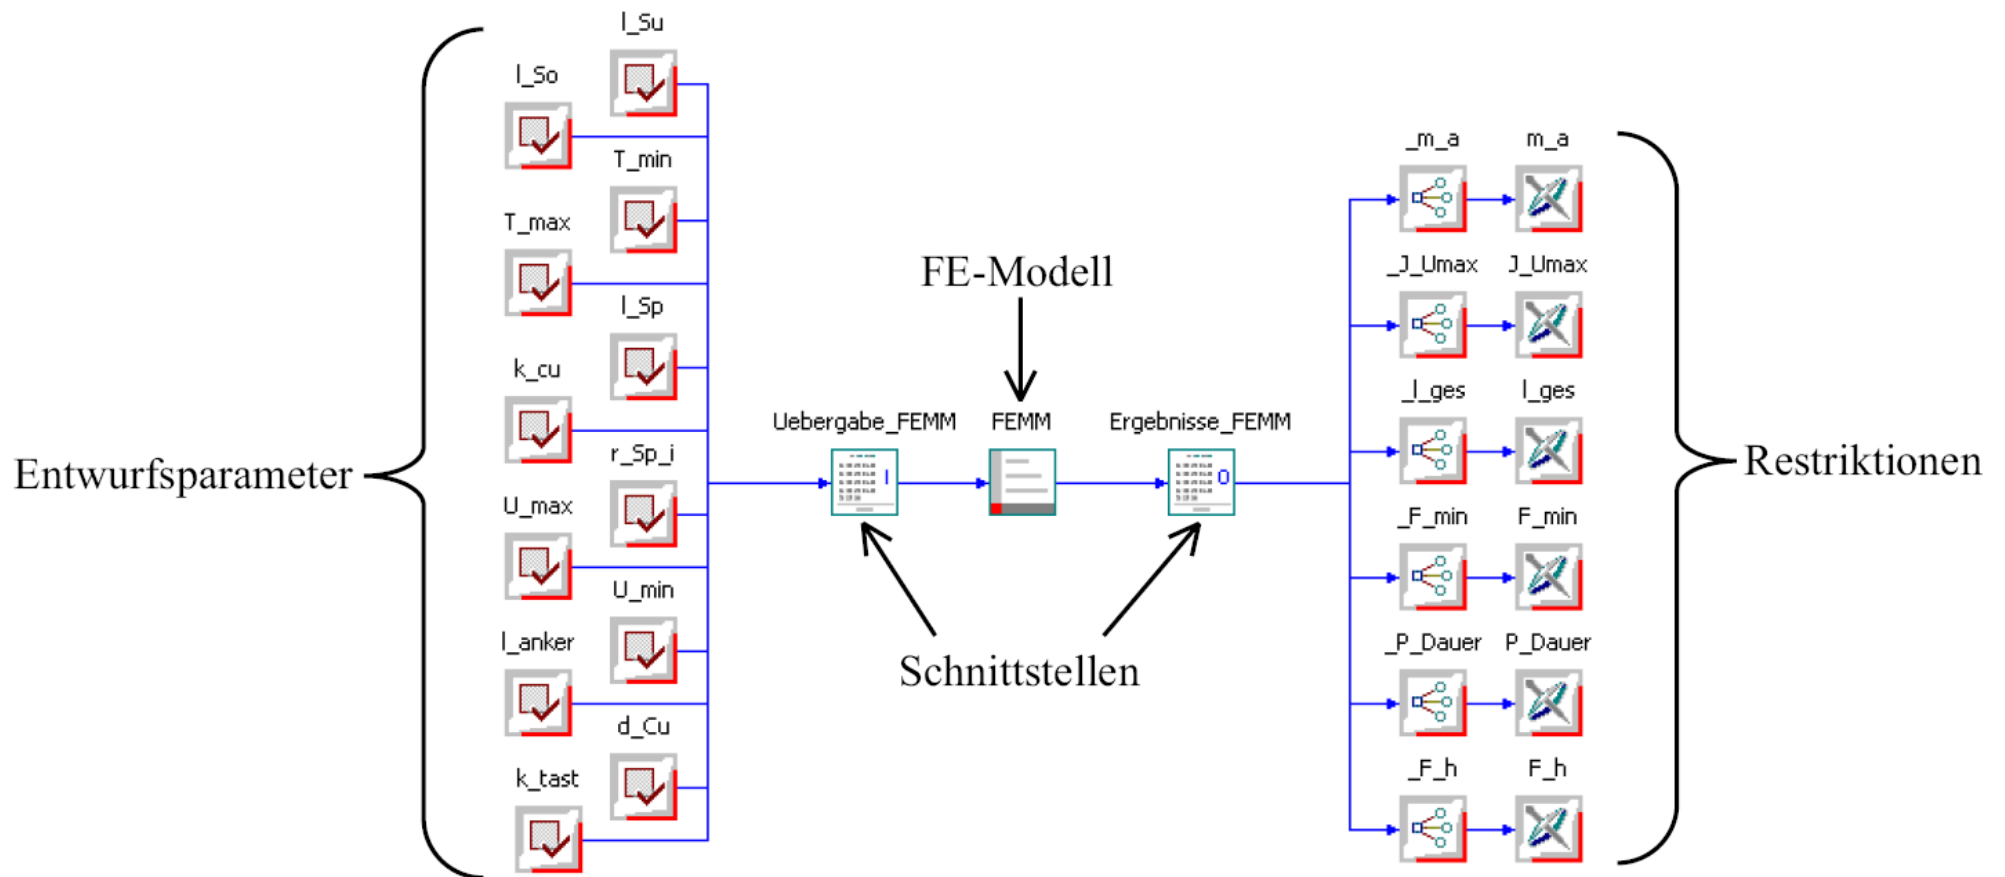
Entwurfsparameter

l_Su

l_So

T_min

T_max

l_Sp

k_cu

r_Sp_i

U_max

U_min

l_anker

d_Cu

k_tast

FE-Modell

Uebergabe_FEMM

FEMM

Ergebnisse_FEMM

Schnittstellen

_m_a

m_a

_J_Umax

J_Umax

_l_ges

l_ges

_F_min

F_min

_P_Dauer

P_Dauer

_F_h

F_h

Restriktionen